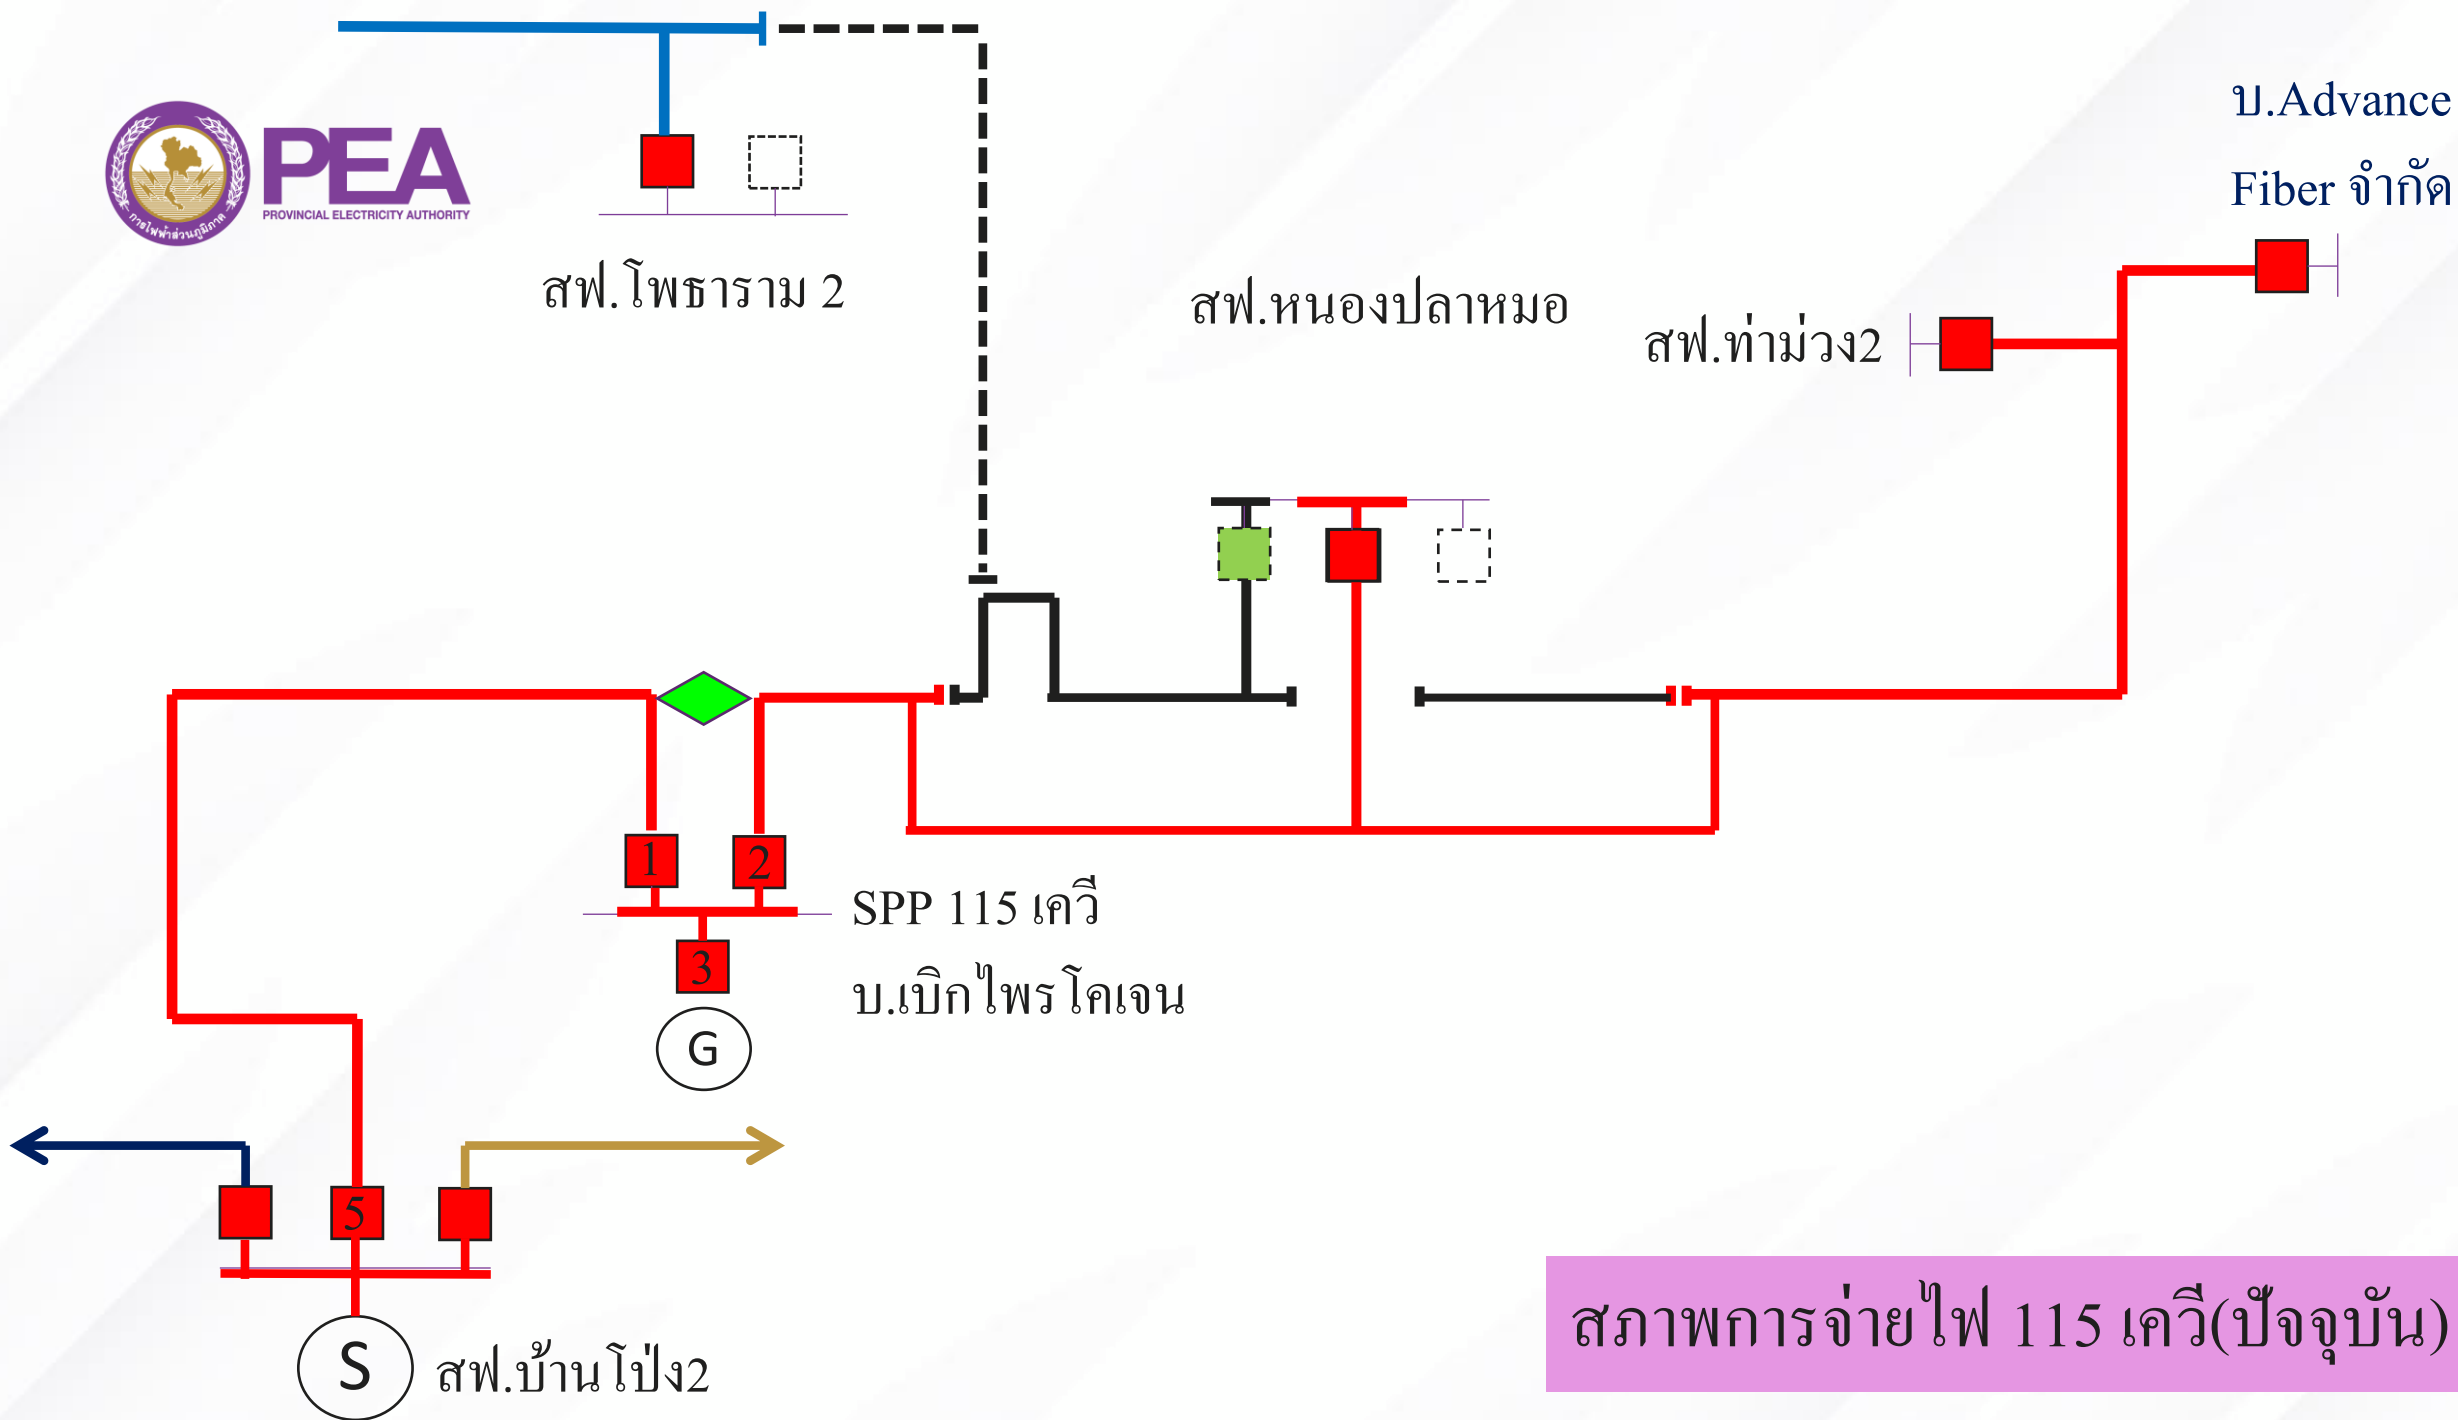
PEA
PROVINCIAL ELECTRICITY AUTHORITY
การไฟฟ้าส่วนภูมิภาค

สฟ.โพธาราม 2

สฟ.หนองปลาหมอ

บ.Advance Fiber จำกัด

สฟ.ท่าม่วง2

1
2
SPP 115 เควี
3
บ.เบิกไพรโคเจน
G

5
S
สฟ.บ้านโป่ง2

สภาพการจ่ายไฟ 115 เควี(ปัจจุบัน)